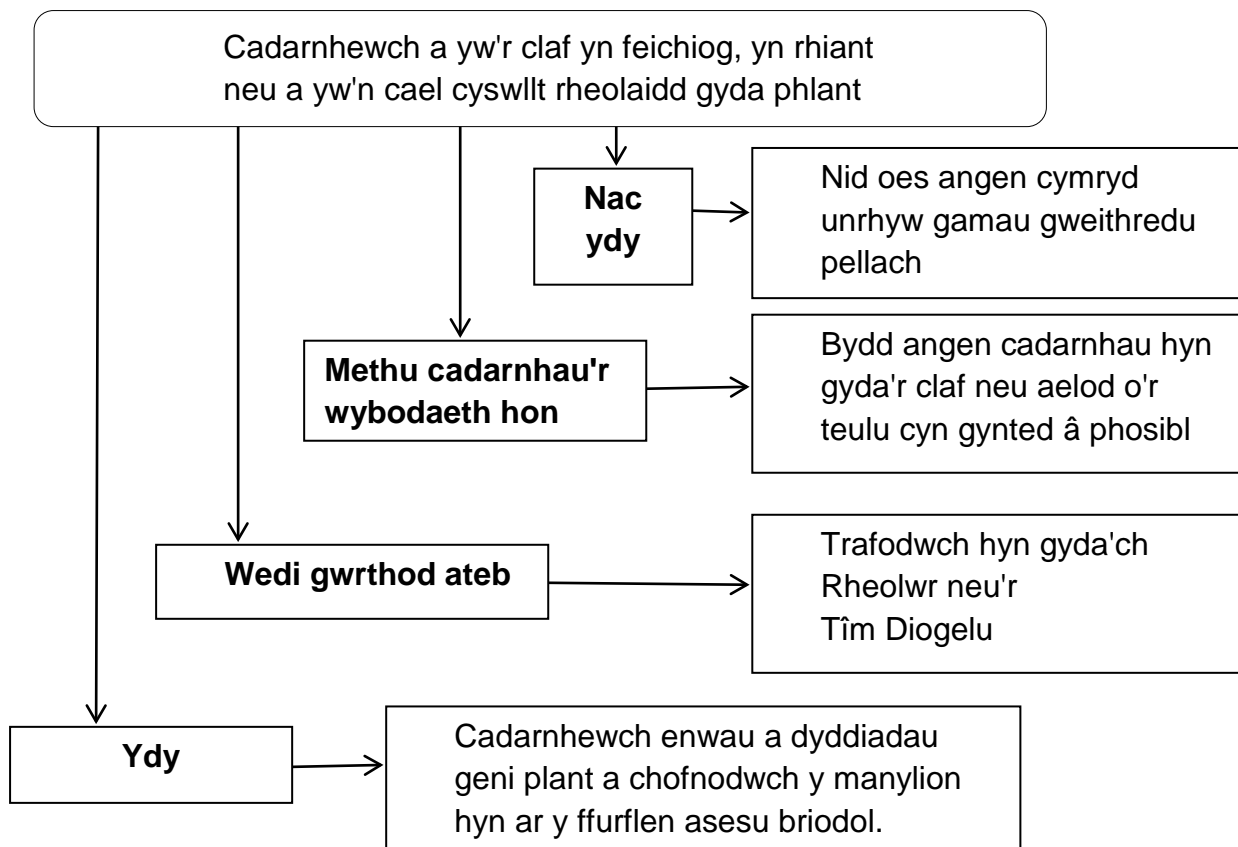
Cadarnhewch a yw'r claf yn feichiog, yn rhiant neu a yw'n cael cyswllt rheolaidd gyda phlant

**Nac ydy**

Nid oes angen cymryd unrhyw gamau gweithredu pellach

**Methu cadarnhau'r wybodaeth hon**

Bydd angen cadarnhau hyn gyda'r claf neu aelod o'r teulu cyn gynted â phosibl

**Wedi gwrthod ateb**

Trafodwch hyn gyda'ch Rheolwr neu'r Tîm Diogelu

**Ydy**

Cadarnhewch enwau a dyddiadau geni plant a chofnodwch y manylion hyn ar y ffurflen asesu briodol.